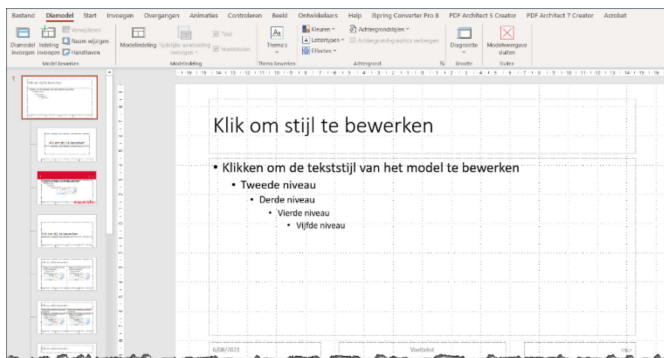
Bestand Diamodel Start Invoegen Overgangen Animaties Controleren Beeld Ontwikkelaars Help iSpring Converter Pro 8 PDF Architect 5 Creator PDF Architect 7 Creator Acrobat

Diamodel invoegen Indeling invoegen Verwijderen Naam wijzigen Handhaven Model bewerken Modelindeling Tijdelijke aanduiding invoegen Titel Voetteksten Modelindeling Thema's Thema bewerken Kleuren Lettertypen Effecten Achtergrondstijlen Achtergrondafbeeldingen verbergen Achtergrond Diagrootte Grootte Modelweergave sluiten Sluiten

1

Klik om stijl te bewerken

• Klikken om de tekststijl van het model te bewerken
• Tweede niveau
• Derde niveau
• Vierde niveau
• Vijfde niveau

6/08/2021 Voettekst ‹#›